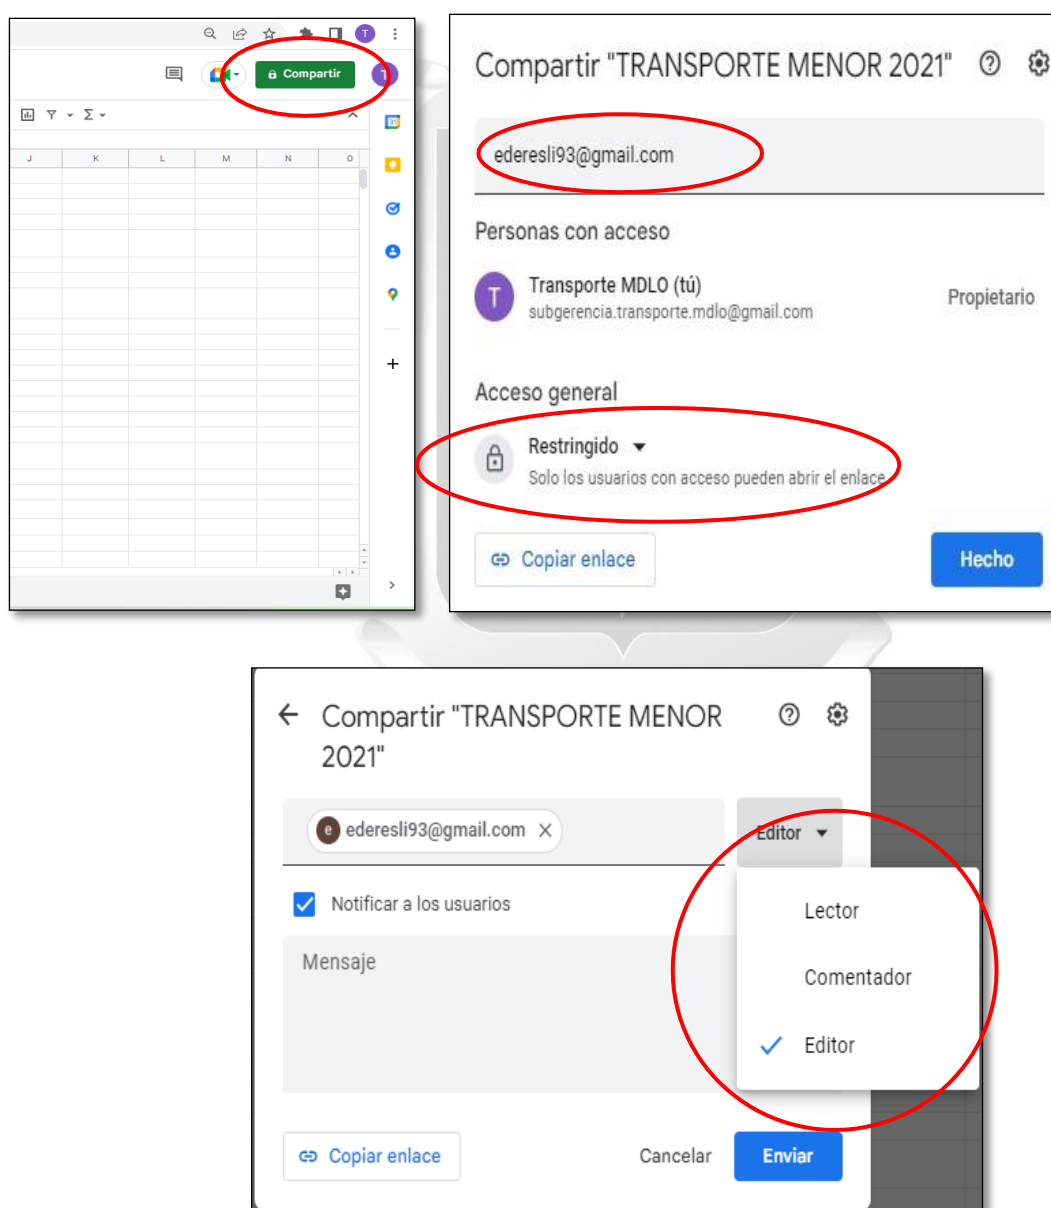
T

Compartir

T

Σ

J K L M N O

Compartir "TRANSPORTE MENOR 2021"

ederesli93@gmail.com

Personas con acceso

T Transporte MDLO (tú)
subgerencia.transporte.mdlo@gmail.com

Propietario

Acceso general

Restringido
Solo los usuarios con acceso pueden abrir el enlace

Copiar enlace

Hecho

Compartir "TRANSPORTE MENOR 2021"

e ederesli93@gmail.com

Editor

Notificar a los usuarios

Mensaje

Lector

Comentador

Editor

Copiar enlace

Cancelar

Enviar